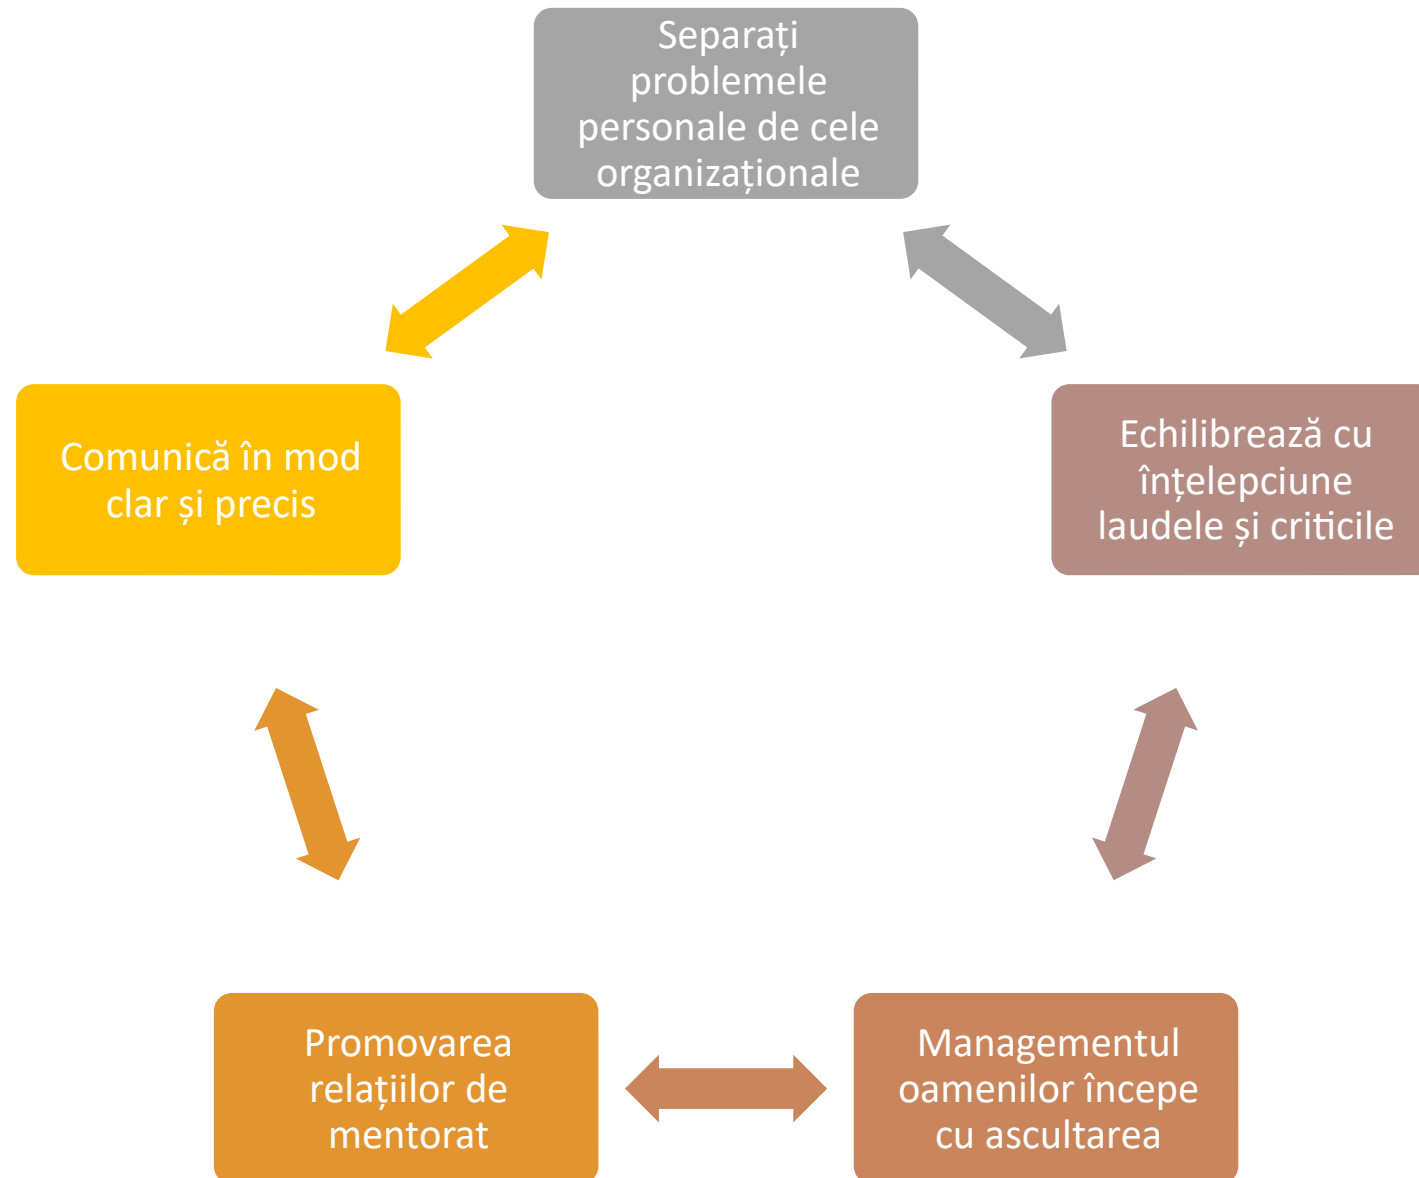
Separați problemele personale de cele organizaționale

Echilibrează cu înțelepciune laudele și criticile

Managementul oamenilor începe cu ascultarea

Promovarea relațiilor de mentorat

Comunică în mod clar și precis